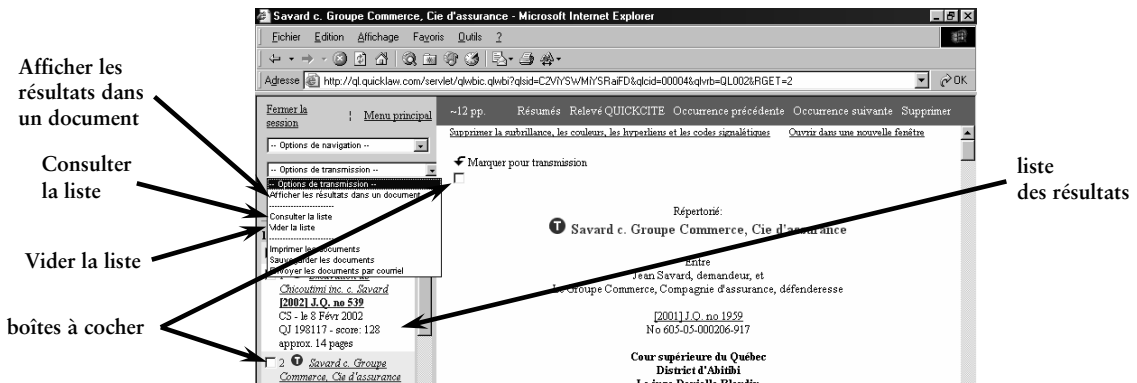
Afficher les résultats dans un document

Consulter la liste

Vider la liste

boîtes à cocher

liste des résultats

Savard c. Groupe Commerce, Cie d'assurance - Microsoft Internet Explorer

Fichier Edition Affichage Favoris Outils ?

Adresse http://ql.quicklaw.com/servlet/qlwbic.qlwbi?qlsid=C2ViYSWMiYSRaiFD&qlcid=00004&qlvrb=QL002&RGET=2

OK

Fermer la session | Menu principal

-- Options de navigation --

-- Options de transmission --

-- Options de transmission --
Afficher les résultats dans un document
---------------
Consulter la liste
Vider la liste
---------------
Imprimer les documents
Sauvegarder les documents
Envoyer les documents par courriel

Chicoutimi inc. c. Savard
[2002] J.Q. no 539
CS - le 8 Févr 2002
QJ 198117 - score: 128
approx. 14 pages

2 Savard c. Groupe Commerce, Cie d'assurance

~12 pp. Résumés Relevé QUICKCITE Occurrence précédente Occurrence suivante Supprimer

Supprimer la surbrillance, les couleurs, les hyperliens et les codes signalétiques Ouvrir dans une nouvelle fenêtre

Marquer pour transmission

Répertorié:
Savard c. Groupe Commerce, Cie d'assurance

Entre
Jean Savard, demandeur, et
le Groupe Commerce, Compagnie d'assurance, défenderesse

[2001] J.Q. no 1959
No 605-05-000206-917

Cour supérieure du Québec
District d'Abitibi
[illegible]